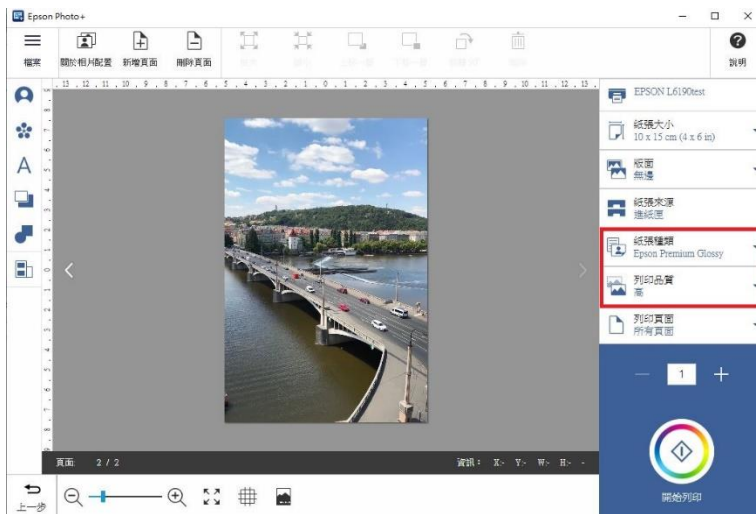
Epson Photo+

檔案 關於相片配置 新增頁面 刪除頁面

說明

13 . 12 . 11 . 10 . 9 . 8 . 7 . 6 . 5 . 4 . 3 . 2 . 1 . 0 . 1 . 2 . 3 . 4 . 5 . 6 . 7 . 8 . 9 . 10 . 11 . 12 . 13

A

頁面 2 / 2

資訊： X- Y- W- H-

上一步

EPSON L6190test

紙張大小
10 x 15 cm (4 x 6 in)

版面
無邊

紙張來源
進紙匣

紙張種類
Epson Premium Glossy

列印品質
高

列印頁面
所有頁面

1

開始列印